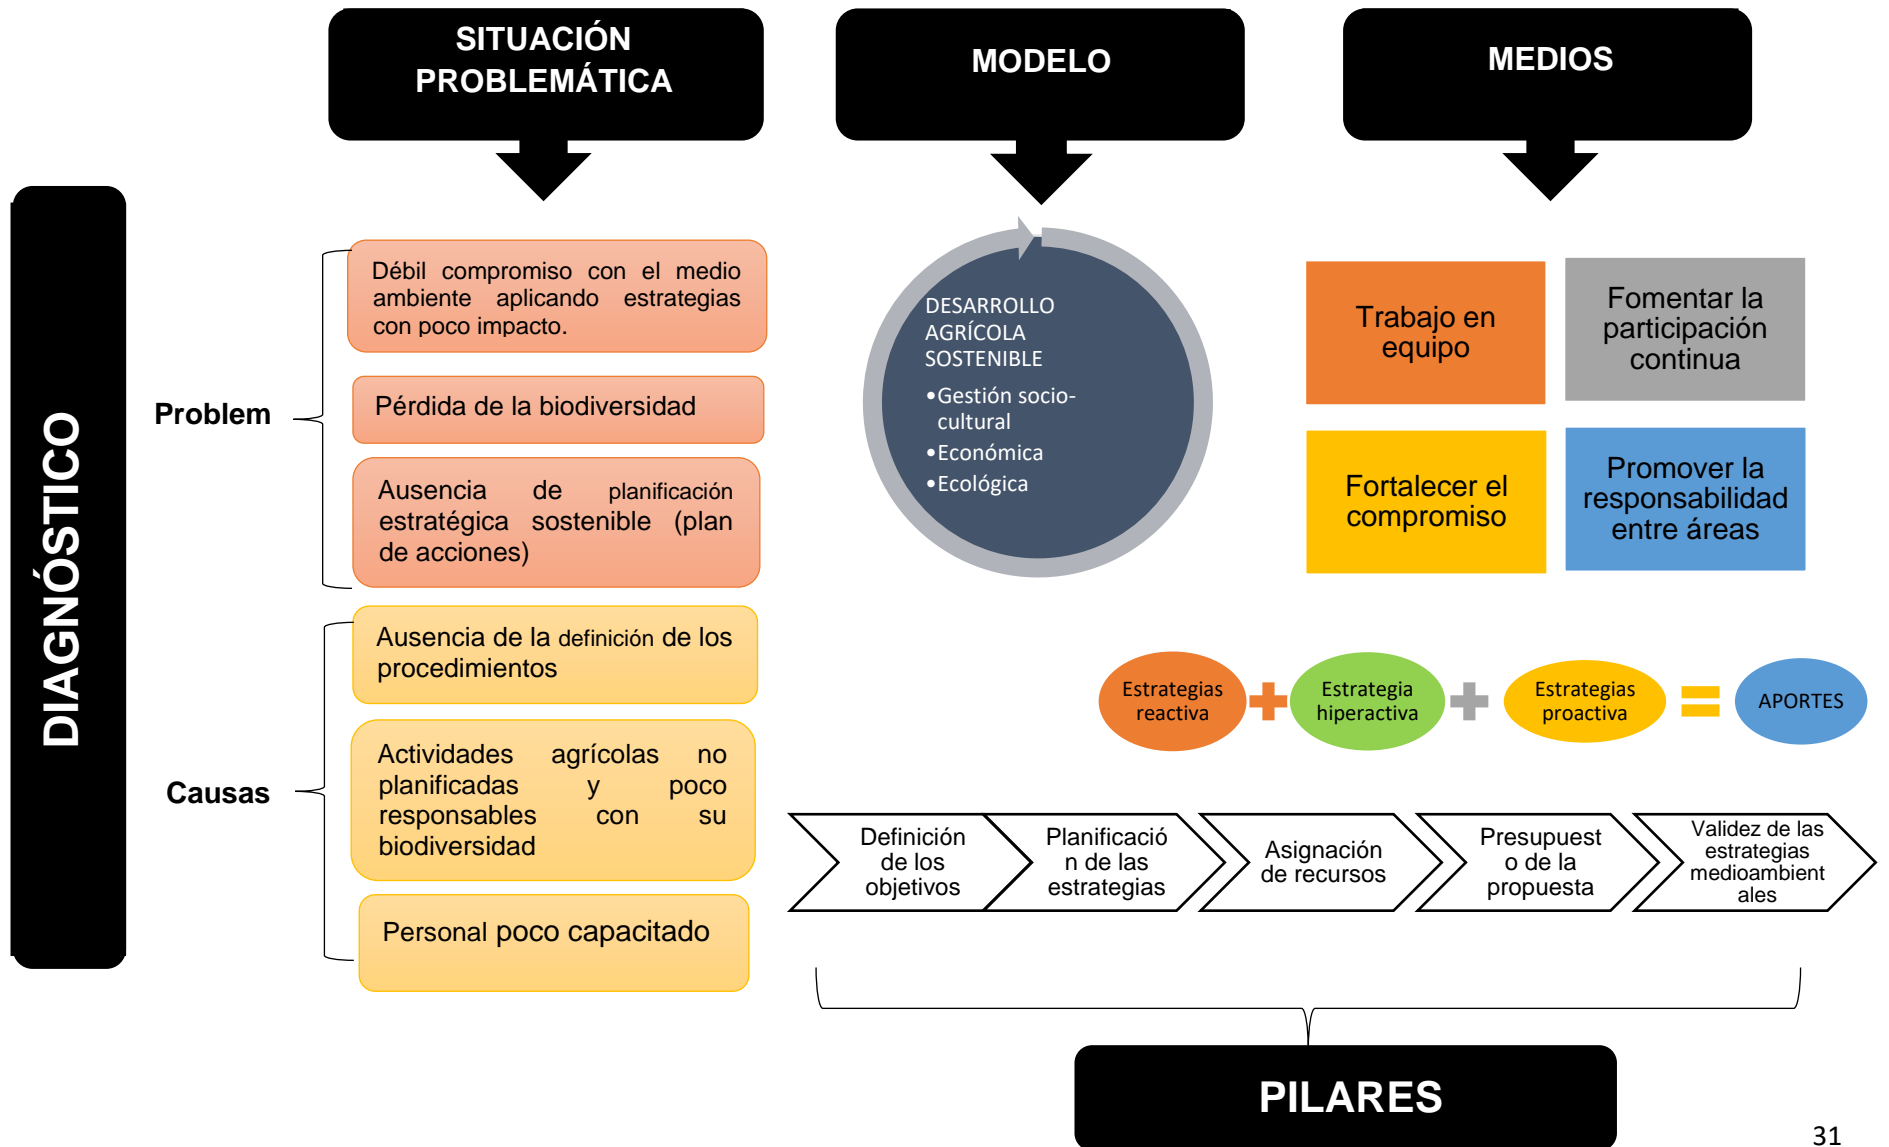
SITUACIÓN PROBLEMÁTICA

MODELO

MEDIOS

DIAGNÓSTICO

Problem

Débil compromiso con el medio ambiente aplicando estrategias con poco impacto.

Pérdida de la biodiversidad

Ausencia de planificación estratégica sostenible (plan de acciones)

Causas

Ausencia de la definición de los procedimientos

Actividades agrícolas no planificadas y poco responsables con su biodiversidad

Personal poco capacitado

DESARROLLO AGRÍCOLA SOSTENIBLE

•Gestión socio-cultural
•Económica
•Ecológica

Trabajo en equipo

Fomentar la participación continua

Fortalecer el compromiso

Promover la responsabilidad entre áreas

Estrategias reactiva + Estrategia hiperactiva + Estrategias proactiva = APORTES

Definición de los objetivos

Planificación de las estrategias

Asignación de recursos

Presupuesto de la propuesta

Validez de las estrategias medioambientales

PILARES

31